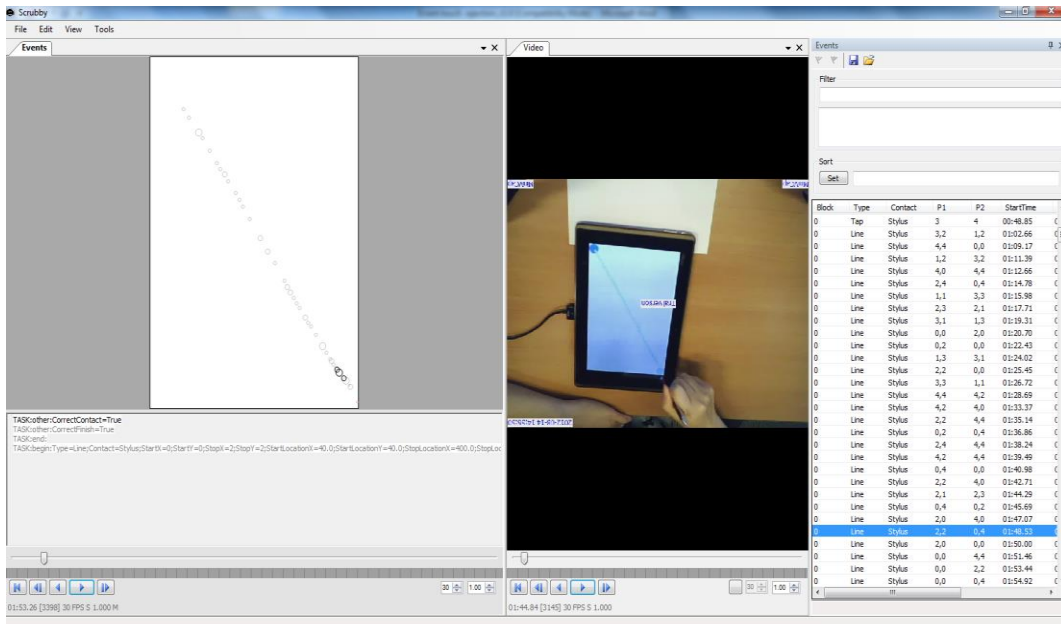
Scrubby

File Edit View Tools

Events

Video

Events

Filter

Sort

Set

| Block | Type | Contact | P1 | P2 | StartTime |
|---|---|---|---|---|---|
| 0 | Tap | Stylus | 3 | 4 | 00:48.85 |
| 0 | Line | Stylus | 3,2 | 1,2 | 01:02.66 |
| 0 | Line | Stylus | 4,4 | 0,0 | 01:09.17 |
| 0 | Line | Stylus | 1,2 | 3,2 | 01:11.39 |
| 0 | Line | Stylus | 4,0 | 4,4 | 01:12.66 |
| 0 | Line | Stylus | 2,4 | 0,4 | 01:14.78 |
| 0 | Line | Stylus | 1,1 | 3,3 | 01:15.98 |
| 0 | Line | Stylus | 2,3 | 2,1 | 01:17.71 |
| 0 | Line | Stylus | 3,1 | 1,3 | 01:19.31 |
| 0 | Line | Stylus | 0,0 | 2,0 | 01:20.70 |
| 0 | Line | Stylus | 0,2 | 0,0 | 01:22.43 |
| 0 | Line | Stylus | 1,3 | 3,1 | 01:24.02 |
| 0 | Line | Stylus | 2,2 | 0,0 | 01:25.45 |
| 0 | Line | Stylus | 3,3 | 1,1 | 01:26.72 |
| 0 | Line | Stylus | 4,4 | 4,2 | 01:28.69 |
| 0 | Line | Stylus | 4,2 | 4,0 | 01:33.37 |
| 0 | Line | Stylus | 2,2 | 4,4 | 01:35.14 |
| 0 | Line | Stylus | 0,2 | 0,4 | 01:36.86 |
| 0 | Line | Stylus | 2,4 | 4,4 | 01:38.24 |
| 0 | Line | Stylus | 4,2 | 4,4 | 01:39.49 |
| 0 | Line | Stylus | 0,4 | 0,0 | 01:40.98 |
| 0 | Line | Stylus | 2,2 | 4,0 | 01:42.71 |
| 0 | Line | Stylus | 2,1 | 2,3 | 01:44.29 |
| 0 | Line | Stylus | 0,4 | 0,2 | 01:45.69 |
| 0 | Line | Stylus | 2,0 | 4,0 | 01:47.07 |
| 0 | Line | Stylus | 2,2 | 0,4 | 01:48.53 |
| 0 | Line | Stylus | 2,0 | 0,0 | 01:50.00 |
| 0 | Line | Stylus | 0,0 | 4,4 | 01:51.46 |
| 0 | Line | Stylus | 0,0 | 2,2 | 01:53.44 |
| 0 | Line | Stylus | 0,0 | 0,4 | 01:54.92 |

TASK:other:CorrectContact=True
TASK:other:CorrectFinish=True
TASK:end:
TASK:begin:Type=Line;Contact=Stylus;StartX=0;StartY=0;StopX=2;StopY=2;StartLocationX=40.0;StartLocationY=40.0;StopLocationX=400.0;StopLoc

30 1.00
01:53.26 [3398] 30 FPS S 1.000 M

30 1.00
01:44.84 [3145] 30 FPS S 1.000